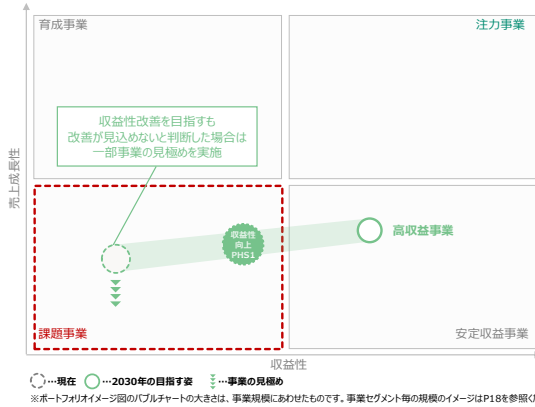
育成事業

注力事業

収益性改善を目指すも改善が見込めないと判断した場合は一部事業の見極めを実施

売上成長性

収益性向上 PHS1

高収益事業

課題事業

安定収益事業

収益性

…現在　…2030年の目指す姿　…事業の見極め

※ポートフォリオイメージ図のバブルチャートの大きさは、事業規模にあわせたものです。事業セグメント毎の規模のイメージはP18を参照く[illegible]